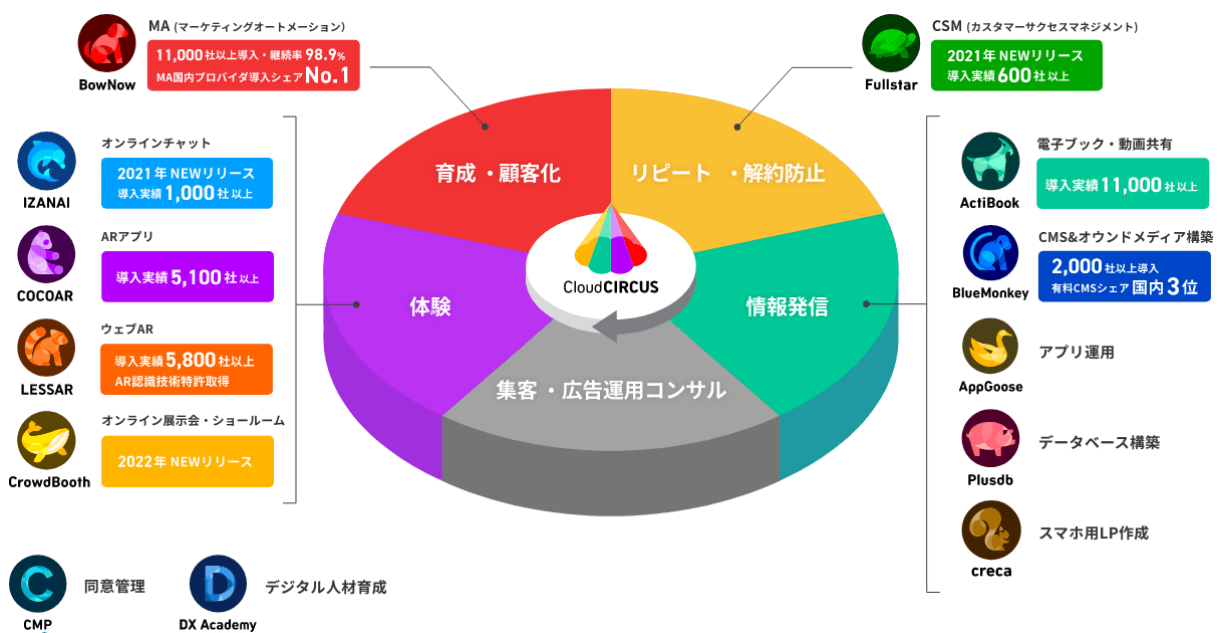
BowNow
MA (マーケティングオートメーション)
11,000社以上導入・継続率98.9%
MA国内プロバイダ導入シェアNo.1

Fullstar
CSM (カスタマーサクセスマネジメント)
2021年NEWリリース
導入実績600社以上

IZANAI
オンラインチャット
2021年NEWリリース
導入実績1,000社以上

COCOAR
ARアプリ
導入実績5,100社以上

LESSAR
ウェブAR
導入実績5,800社以上
AR認識技術特許取得

CrowdBooth
オンライン展示会・ショールーム
2022年NEWリリース

育成・顧客化
リピート・解約防止
体験
情報発信
集客・広告運用コンサル
CloudCIRCUS

ActiBook
電子ブック・動画共有
導入実績11,000社以上

BlueMonkey
CMS&オウンドメディア構築
2,000社以上導入
有料CMSシェア国内3位

AppGoose
アプリ運用

Plusdb
データベース構築

creca
スマホ用LP作成

CMP
同意管理

DX Academy
デジタル人材育成